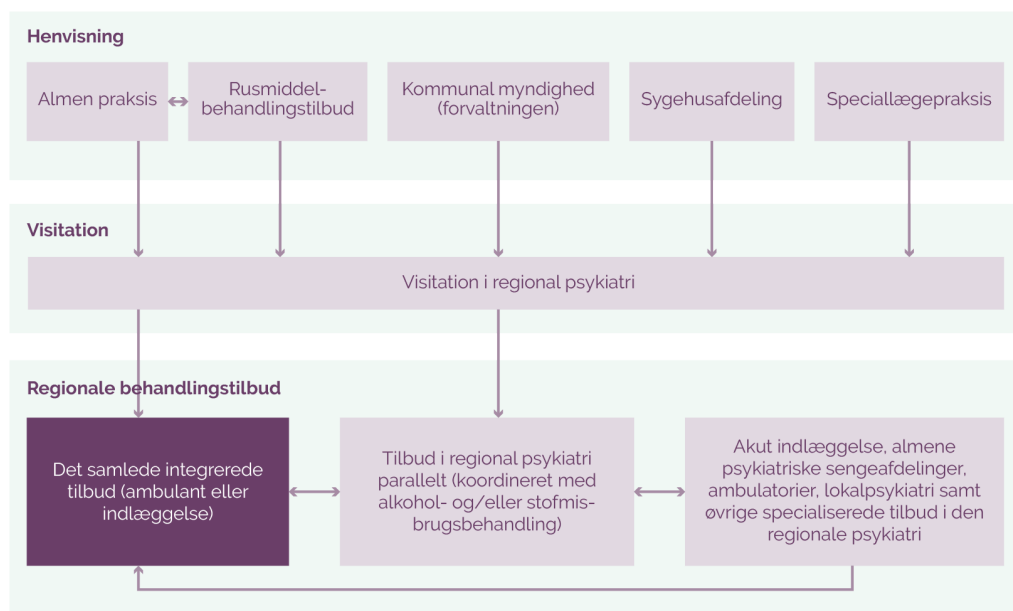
Henvisning

Almen praksis

Rusmiddelbehandlingstilbud

Kommunal myndighed (forvaltningen)

Sygehusafdeling

Speciallægepraksis

Visitation

Visitation i regional psykiatri

Regionale behandlingstilbud

Det samlede integrerede tilbud (ambulant eller indlæggelse)

Tilbud i regional psykiatri parallelt (koordineret med alkohol- og/eller stofmisbrugsbehandling)

Akut indlæggelse, almene psykiatriske sengeafdelinger, ambulatorier, lokalpsykiatri samt øvrige specialiserede tilbud i den regionale psykiatri